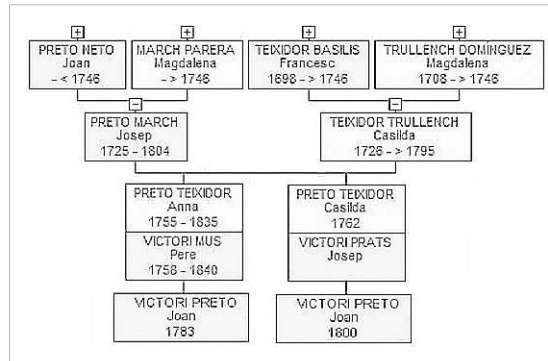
+
PRETO NETO
Joan
- < 1746

+
MARCH PARERA
Magdalena
- > 1746

+
TEIXIDOR BASILIS
Francesc
1698 - > 1746

+
TRULLENCH DOMÍNGUEZ
Magdalena
1708 - > 1746

−
PRETO MARCH
Josep
1725 - 1804

−
TEIXIDOR TRULLENCH
Casilda
1728 - > 1795

PRETO TEIXIDOR
Anna
1755 - 1835

VICTORI MUS
Pere
1758 - 1840

PRETO TEIXIDOR
Casilda
1762

VICTORI PRATS
Josep

VICTORI PRETO
Joan
1783

VICTORI PRETO
Joan
1800